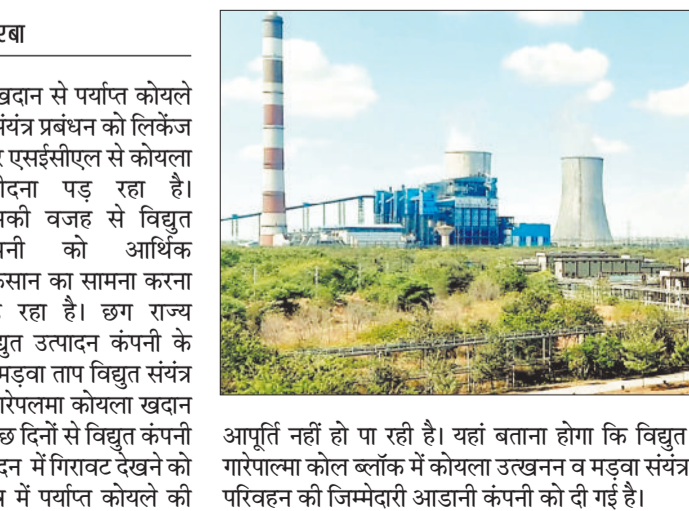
रबा

खदान से पर्याप्त कोयले संयंत्र प्रबंधन को लिकेंज र एसईसीएल से कोयला ीदना पड़ रहा है। सकी वजह से विद्युत ानी को आर्थिक कसान का सामना करना रहा है। छग राज्य द्युत उत्पादन कंपनी के मड़वा ताप विद्युत संयंत्र गारेपलमा कोयला खदान छ दिनों से विद्युत कंपनी दन में गिरावट देखने को में पर्याप्त कोयले की

आपूर्ति नहीं हो पा रही है। यहां बताना होगा कि विद्युत गारेपाल्मा कोल ब्लॉक में कोयला उत्खनन व मड़वा संयंत्र परिवहन की जिम्मेदारी आडानी कंपनी को दी गई है।